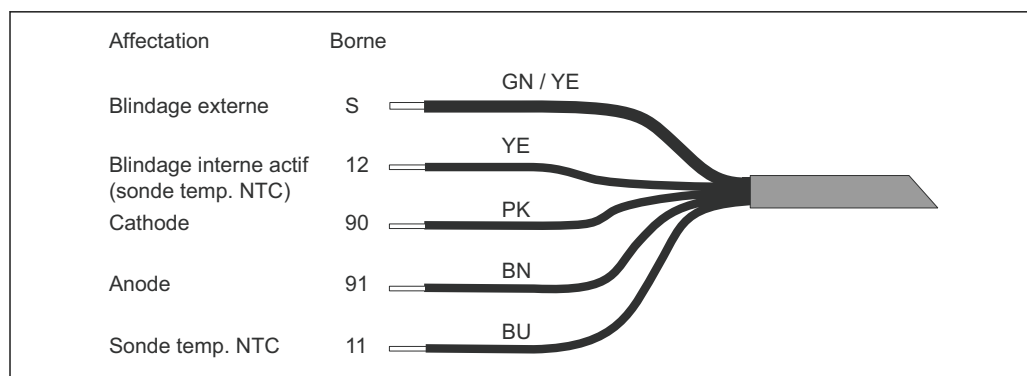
| Affectation | Borne | |
|---|---|---|
| Blindage externe | S | GN / YE |
| Blindage interne actif (sonde temp. NTC) | 12 | YE |
| Cathode | 90 | PK |
| Anode | 91 | BN |
| Sonde temp. NTC | 11 | BU |